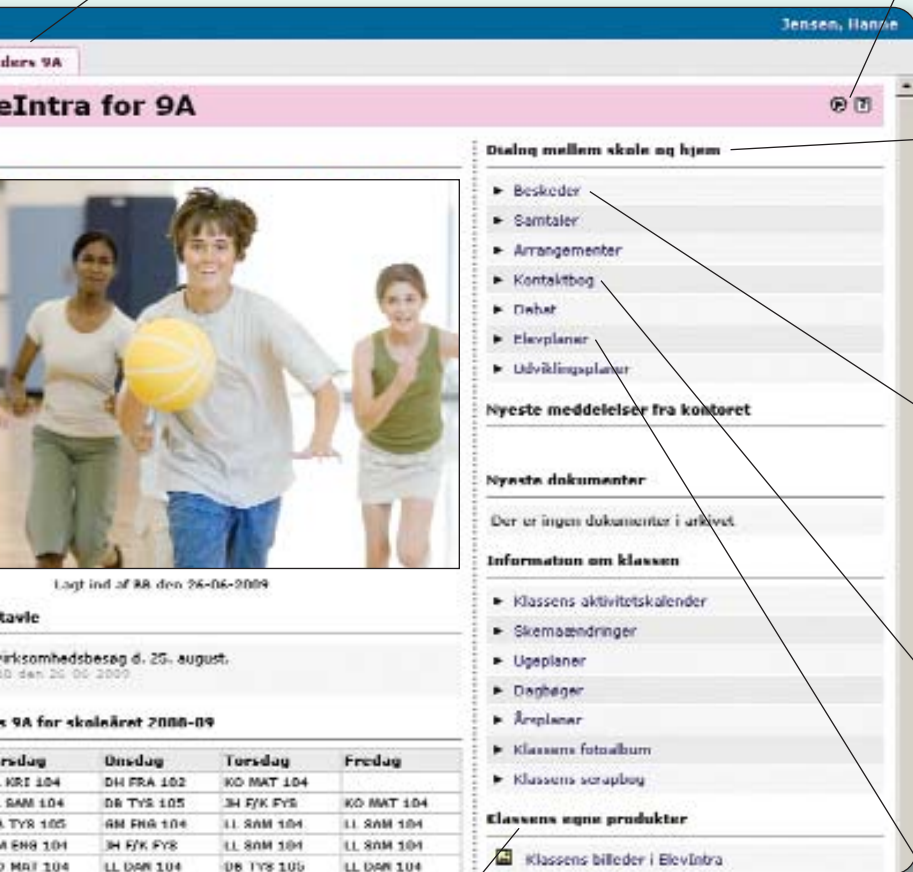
Jensen, Hanne

ders 9A

eIntra for 9A

Lagt ind af BB den 26-06-2009

tavle

irksomhedsbesøg d. 25. august.
BB den 26-06-2009

s 9A for skoleåret 2008-09

| rsdag | Onsdag | Torsdag | Fredag |
|---|---|---|---|
| KRI 104 | DH FRA 102 | KO MAT 104 | |
| SAM 104 | DB TYS 105 | JH F/K FYS | KO MAT 104 |
| TYS 105 | AM ENG 104 | LL SAM 104 | LL SAM 104 |
| M ENG 104 | JH F/K FYS | LL SAM 104 | LL SAM 104 |
| O MAT 104 | LL DAN 104 | DB TYS 105 | LL DAN 104 |

Dialog mellem skole og hjem

► Beskeder
► Samtaler
► Arrangementer
► Kontaktbog
► Debat
► Elevplaner
► Udviklingsplaner

Nyeste meddelelser fra kontoret

Nyeste dokumenter

Der er ingen dokumenter i arkivet

Information om klassen

► Klassens aktivitetskalender
► Skemaændringer
► Ugeplaner
► Dagbøger
► Årsplaner
► Klassens fotoalbum
► Klassens scrapbog

Klassens egne produkter

Klassens billeder i ElevIntra